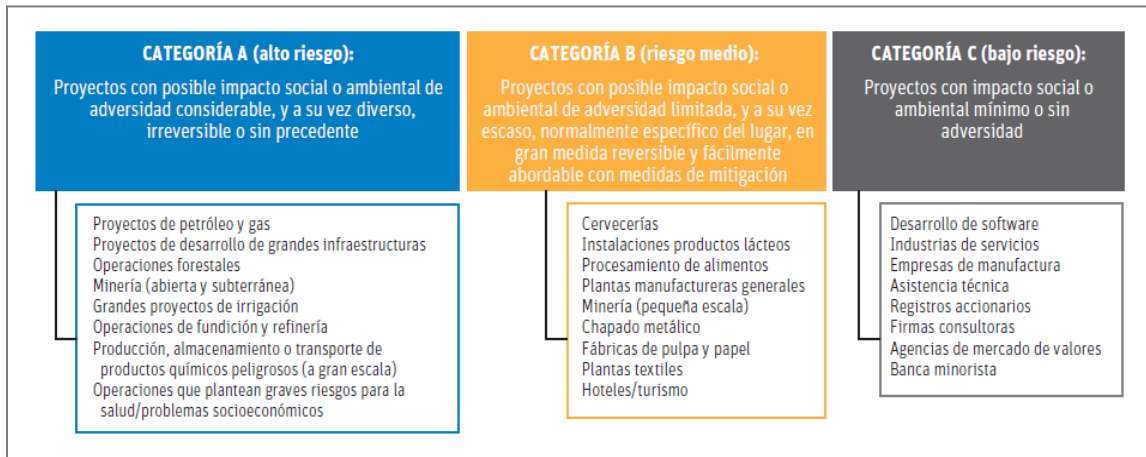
CATEGORÍA A (alto riesgo):

Proyectos con posible impacto social o ambiental de adversidad considerable, y a su vez diverso, irreversible o sin precedente

Proyectos de petróleo y gas
Proyectos de desarrollo de grandes infraestructuras
Operaciones forestales
Minería (abierta y subterránea)
Grandes proyectos de irrigación
Operaciones de fundición y refinería
Producción, almacenamiento o transporte de productos químicos peligrosos (a gran escala)
Operaciones que plantean graves riesgos para la salud/problemas socioeconómicos

CATEGORÍA B (riesgo medio):

Proyectos con posible impacto social o ambiental de adversidad limitada, y a su vez escaso, normalmente específico del lugar, en gran medida reversible y fácilmente abordable con medidas de mitigación

Cervecerías
Instalaciones productos lácteos
Procesamiento de alimentos
Plantas manufactureras generales
Minería (pequeña escala)
Chapado metálico
Fábricas de pulpa y papel
Plantas textiles
Hoteles/turismo

CATEGORÍA C (bajo riesgo):

Proyectos con impacto social o ambiental mínimo o sin adversidad

Desarrollo de software
Industrias de servicios
Empresas de manufactura
Asistencia técnica
Registros accionarios
Firmas consultoras
Agencias de mercado de valores
Banca minorista